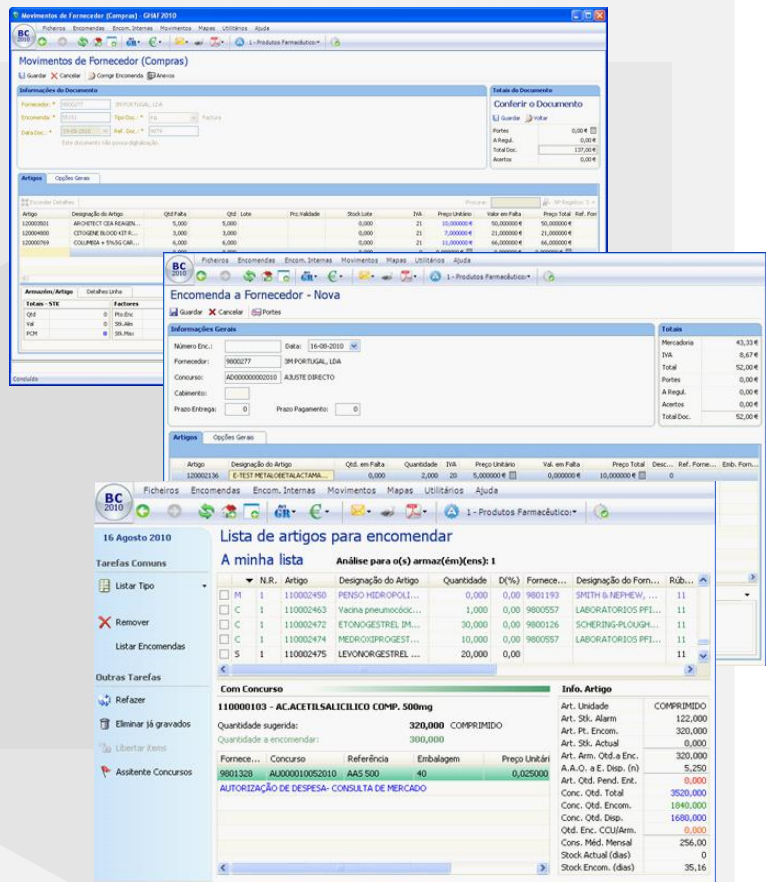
Movimentos de Fornecedor (Compras) - GHAF2010

Ficheiros Encomendas Encom. Internas Movimentos Mapas Utilitários Ajuda

1 - Produtos Farmacêuticos

Movimentos de Fornecedor (Compras)

Guardar Cancelar Corrige Encomenda Anexos

Informações do Documento

Fornecedor: * 3M PORTUGAL, LDA

Encomenda: * Tipo Doc.: * FA Factura

Data Doc.: * 19-08-2010 Ref. Doc.: * 4074

Este documento não possui digitalização.

Totais do Documento

Conferir o Documento

Guardar Voltar

Portes 0,00 €
A Regul. 0,00 €
Total Doc. 137,00 €
Acertos 0,00 €

Artigos Opções Gerais

Esconder Detalhes

| Artigo | Designação do Artigo | Qtd Falta | Qtd | Lote | Prz.Validade | Stock Lote | IVA | Preço Unitário | Valor em Falta | Preço Total | Ref. Forn |
|---|---|---|---|---|---|---|---|---|---|---|---|
| 120003801 | ARCHITECT CEA REAGEN... | 5,000 | 5,000 | | | 0,000 | 21 | 10,000000 € | 50,000000 € | 50,000000 € | |
| 120004800 | CITOGENE BLOOD KIT R... | 3,000 | 3,000 | | | 0,000 | 21 | 7,000000 € | 21,000000 € | 21,000000 € | |
| 120000769 | COLUMBIA + 5%SG CAR... | 6,000 | 6,000 | | | 0,000 | 21 | 11,000000 € | 66,000000 € | 66,000000 € | |

Armazém/Artigo Detalhes Linha

| Totais - STK | | Factores | |
|---|---|---|---|
| Qtd | 0 | Ftr.Enc | |
| Val | 0 | Stk.Alm | |
| PCM | 0 | Stk.Max | |

Concluído

Ficheiros Encomendas Encom. Internas Movimentos Mapas Utilitários Ajuda

1 - Produtos Farmacêuticos

Encomenda a Fornecedor - Nova

Guardar Cancelar Portes

Informações Gerais

Número Enc.: Data: 16-08-2010

Fornecedor: 9800277 3M PORTUGAL, LDA

Concurso: AD000000002010 AJUSTE DIRECTO

Cabimento:

Prazo Entrega: 0 Prazo Pagamento: 0

Totais

| Mercadoria | 43,33 € |
|---|---|
| IVA | 8,67 € |
| Total | 52,00 € |
| Portes | 0,00 € |
| A Regul. | 0,00 € |
| Acertos | 0,00 € |
| Total Doc. | 52,00 € |

Artigos Opções Gerais

| Artigo | Designação do Artigo | Qtd. em Falta | Quantidade | IVA | Preço Unitário | Val. em Falta | Preço Total | Desc... | Ref. Forne... | Emb. Forn... |
|---|---|---|---|---|---|---|---|---|---|---|
| 120002136 | E-TEST METALOBETALACTAMA... | 0,000 | 2,000 | 20 | 5,000000 € | 0,000000 € | 10,000000 € | 0,00 | | |

Ficheiros Encomendas Encom. Internas Movimentos Mapas Utilitários Ajuda

1 - Produtos Farmacêuticos

16 Agosto 2010

Tarefas Comuns

Listar Tipo

Remover

Listar Encomendas

Outras Tarefas

Refazer

Eliminar já gravados

Libertar itens

Assistente Concursos

Lista de artigos para encomendar

A minha lista

Análise para o(s) armaz(ém)(ens): 1

| | | N.R. | Artigo | Designação do Artigo | Quantidade | D(%) | Fornece... | Designação do Forn... | Rúb... |
|---|---|---|---|---|---|---|---|---|---|
| | M | 1 | 110002450 | PENSO HIDROPOLI... | 0,000 | 0,00 | 9801193 | SMITH & NEPHEW, ... | 11 |
| | C | 1 | 110002463 | Vacina pneumocócic... | 1,000 | 0,00 | 9800557 | LABORATORIOS PFI... | 11 |
| | C | 1 | 110002472 | ETONOGESTREL IM... | 30,000 | 0,00 | 9800126 | SCHERING-PLOUGH... | 11 |
| | C | 1 | 110002474 | MEDROXIPROGEST... | 10,000 | 0,00 | 9800557 | LABORATORIOS PFI... | 11 |
| | S | 1 | 110002475 | LEVONORGESTREL ... | 20,000 | 0,00 | | | 11 |

Com Concurso

110000103 - AC.ACETILSALICILICO COMP. 500mg

Quantidade sugerida: 320,000 COMPRIMIDO

Quantidade a encomendar: 300,000

| Fornece... | Concurso | Referência | Embalagem | Preço Unitári |
|---|---|---|---|---|
| 9801328 | AU000001052010 | AAS 500 | 40 | 0,025000 |

AUTORIZAÇÃO DE DESPESA- CONSULTA DE MERCADO

Info. Artigo

| Art. Unidade | COMPRIMIDO |
|---|---|
| Art. Stk. Alarm | 122,000 |
| Art. Pt. Encom. | 320,000 |
| Art. Stk. Actual | 0,000 |
| Art. Arm. Qtd.a Enc. | 320,000 |
| A.A.Q. a E. Disp. (n) | 5,250 |
| Art. Qtd. Pend. Ent. | 0,000 |
| Conc. Qtd. Total | 3520,000 |
| Conc. Qtd. Encom. | 1840,000 |
| Conc. Qtd. Disp. | 1680,000 |
| Qtd. Enc. CCU/Arm. | 0,000 |
| Cons. Méd. Mensal | 256,00 |
| Stock Actual (dias) | 0 |
| Stock Encom. (dias) | 35,16 |